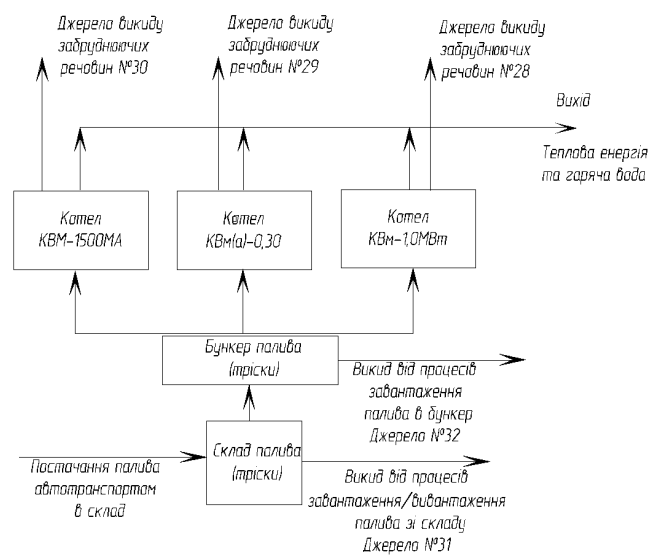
Джерела викиду забруднюючих речовин №30

Джерела викиду забруднюючих речовин №29

Джерела викиду забруднюючих речовин №28

Вихід

Теплова енергія та гаряча вода

Котел КВМ-1500МА

Котел КВм(а)-0,30

Котел КВм-1,0МВт

Бункер палива (тріски)

Викид від процесів завантаження палива в бункер Джерело №32

Постачання палива автотранспортом в склад

Склад палива (тріски)

Викид від процесів завантаження/вивантаження палива зі складу Джерело №31